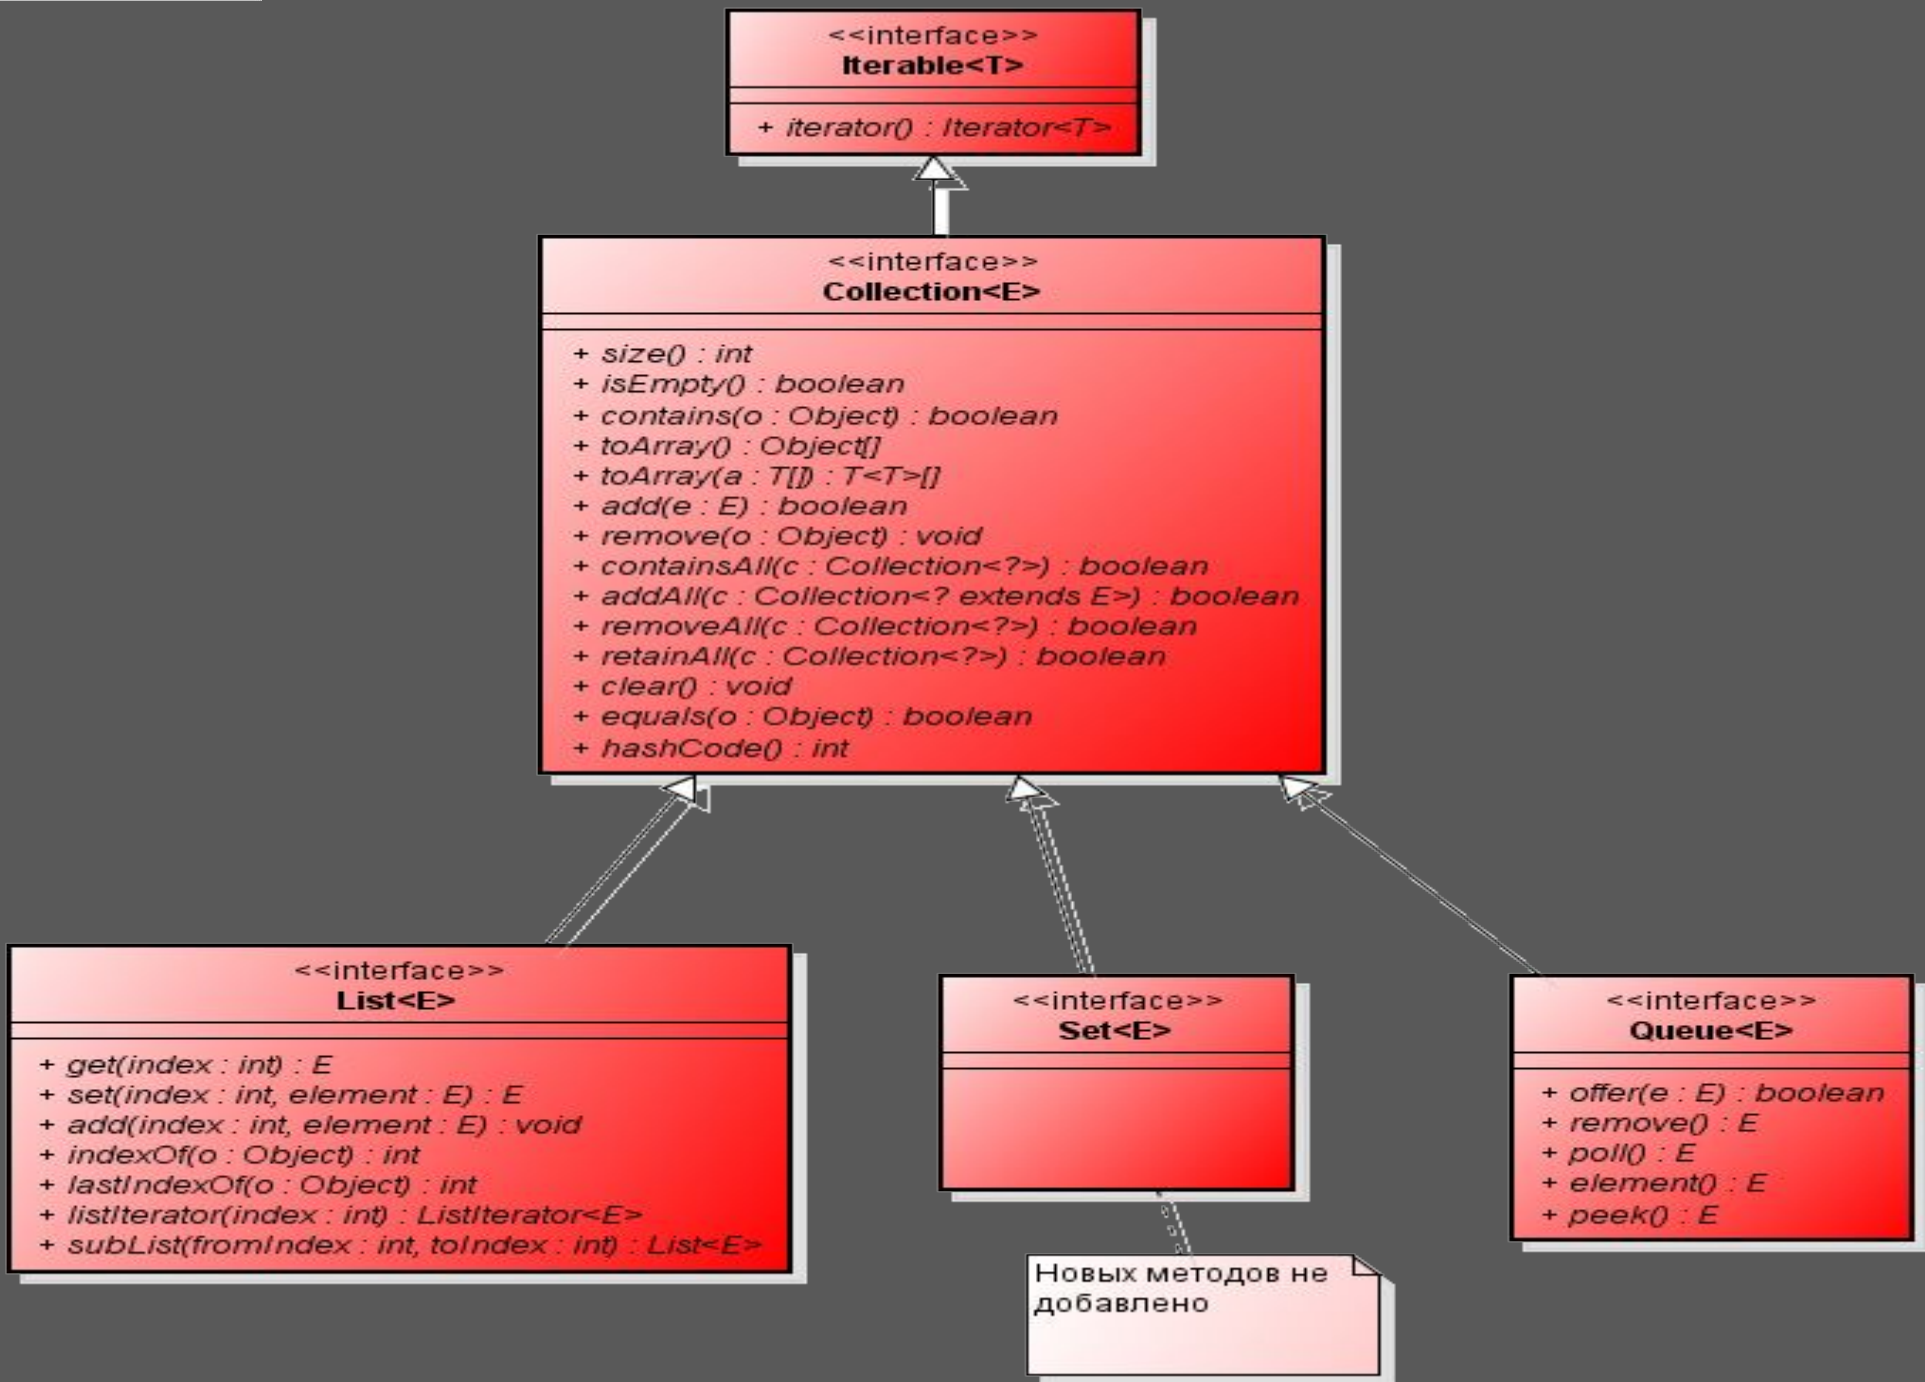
<<interface>>
Iterable<T>

+ iterator() : Iterator<T>

<<interface>>
Collection<E>

+ size() : int
+ isEmpty() : boolean
+ contains(o : Object) : boolean
+ toArray() : Object[]
+ toArray(a : T[]) : T<T>[]
+ add(e : E) : boolean
+ remove(o : Object) : void
+ containsAll(c : Collection<?>) : boolean
+ addAll(c : Collection<? extends E>) : boolean
+ removeAll(c : Collection<?>) : boolean
+ retainAll(c : Collection<?>) : boolean
+ clear() : void
+ equals(o : Object) : boolean
+ hashCode() : int

<<interface>>
List<E>

+ get(index : int) : E
+ set(index : int, element : E) : E
+ add(index : int, element : E) : void
+ indexOf(o : Object) : int
+ lastIndexOf(o : Object) : int
+ listIterator(index : int) : ListIterator<E>
+ subList(fromIndex : int, toIndex : int) : List<E>

<<interface>>
Set<E>

<<interface>>
Queue<E>

+ offer(e : E) : boolean
+ remove() : E
+ poll() : E
+ element() : E
+ peek() : E

Новых методов не добавлено